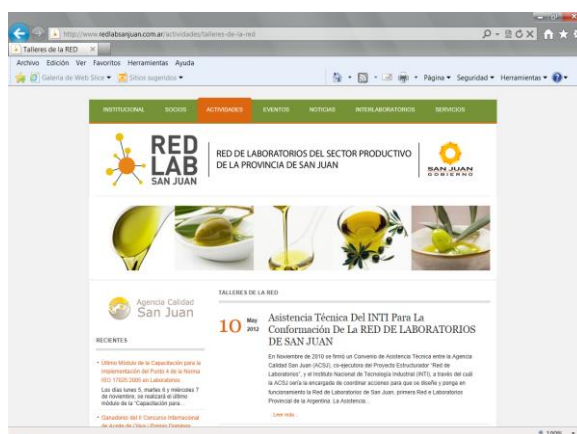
http://www.redlabsanjuan.com.ar/actividades/talleres-de-la-red

Talleres de la RED

Archivo Edición Ver Favoritos Herramientas Ayuda

Galería de Web Slice ▾ Sitios sugeridos ▾

Página ▾ Seguridad ▾ Herramientas ▾

INSTITUCIONAL SOCIOS ACTIVIDADES EVENTOS NOTICIAS INTERLABORATORIOS SERVICIOS

RED LAB SAN JUAN

RED DE LABORATORIOS DEL SECTOR PRODUCTIVO DE LA PROVINCIA DE SAN JUAN

SAN JUAN GOBIERNO

Agencia Calidad San Juan

RECIENTES

• Último Módulo de la Capacitación para la Implementación del Punto 4 de la Norma IRO 17025:2005 en Laboratorios

Los días lunes 5, martes 6 y miércoles 7 de noviembre, se realizará el último módulo de la "Capacitación para...

• Ganadores del V Concurso Internacional de Aceite de Oliva | Premio Domingo

TALLERES DE LA RED

10 May 2012

Asistencia Técnica Del INTI Para La Conformación De La RED DE LABORATORIOS DE SAN JUAN

En Noviembre de 2010 se firmó un Convenio de Asistencia Técnica entre la Agencia Calidad San Juan (ACSJ), co-ejecutora del Proyecto Estructurador "Red de Laboratorios", y el Instituto Nacional de Tecnología Industrial (INTI), a través del cuál la ACSJ sería la encargada de coordinar acciones para que se diseñe y ponga en funcionamiento la Red de Laboratorios de San Juan, primera Red e Laboratorios Provincial de la Argentina. La Asistencia...

Leer más...

100%